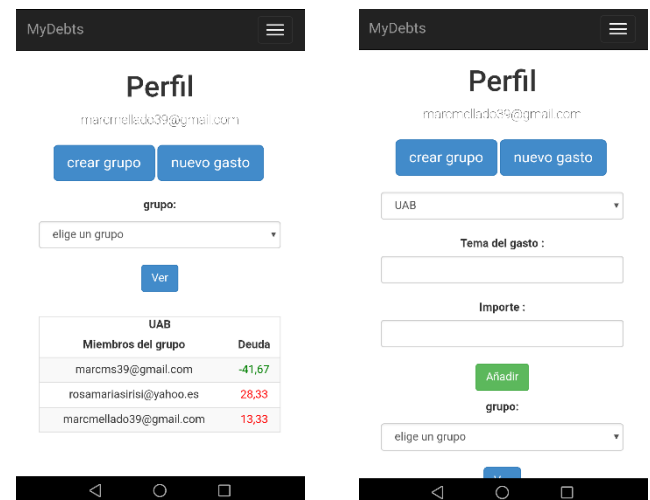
MyDebts

Perfil

marcmellado39@gmail.com

crear grupo nuevo gasto

grupo:

elige un grupo

Ver

| UAB | |
|---|---|
| Miembros del grupo | Deuda |
| marcms39@gmail.com | -41,67 |
| rosamariasirisi@yahoo.es | 28,33 |
| marcmellado39@gmail.com | 13,33 |

MyDebts

Perfil

marcmellado39@gmail.com

crear grupo nuevo gasto

UAB

Tema del gasto :

Importe :

Añadir

grupo:

elige un grupo

Ver